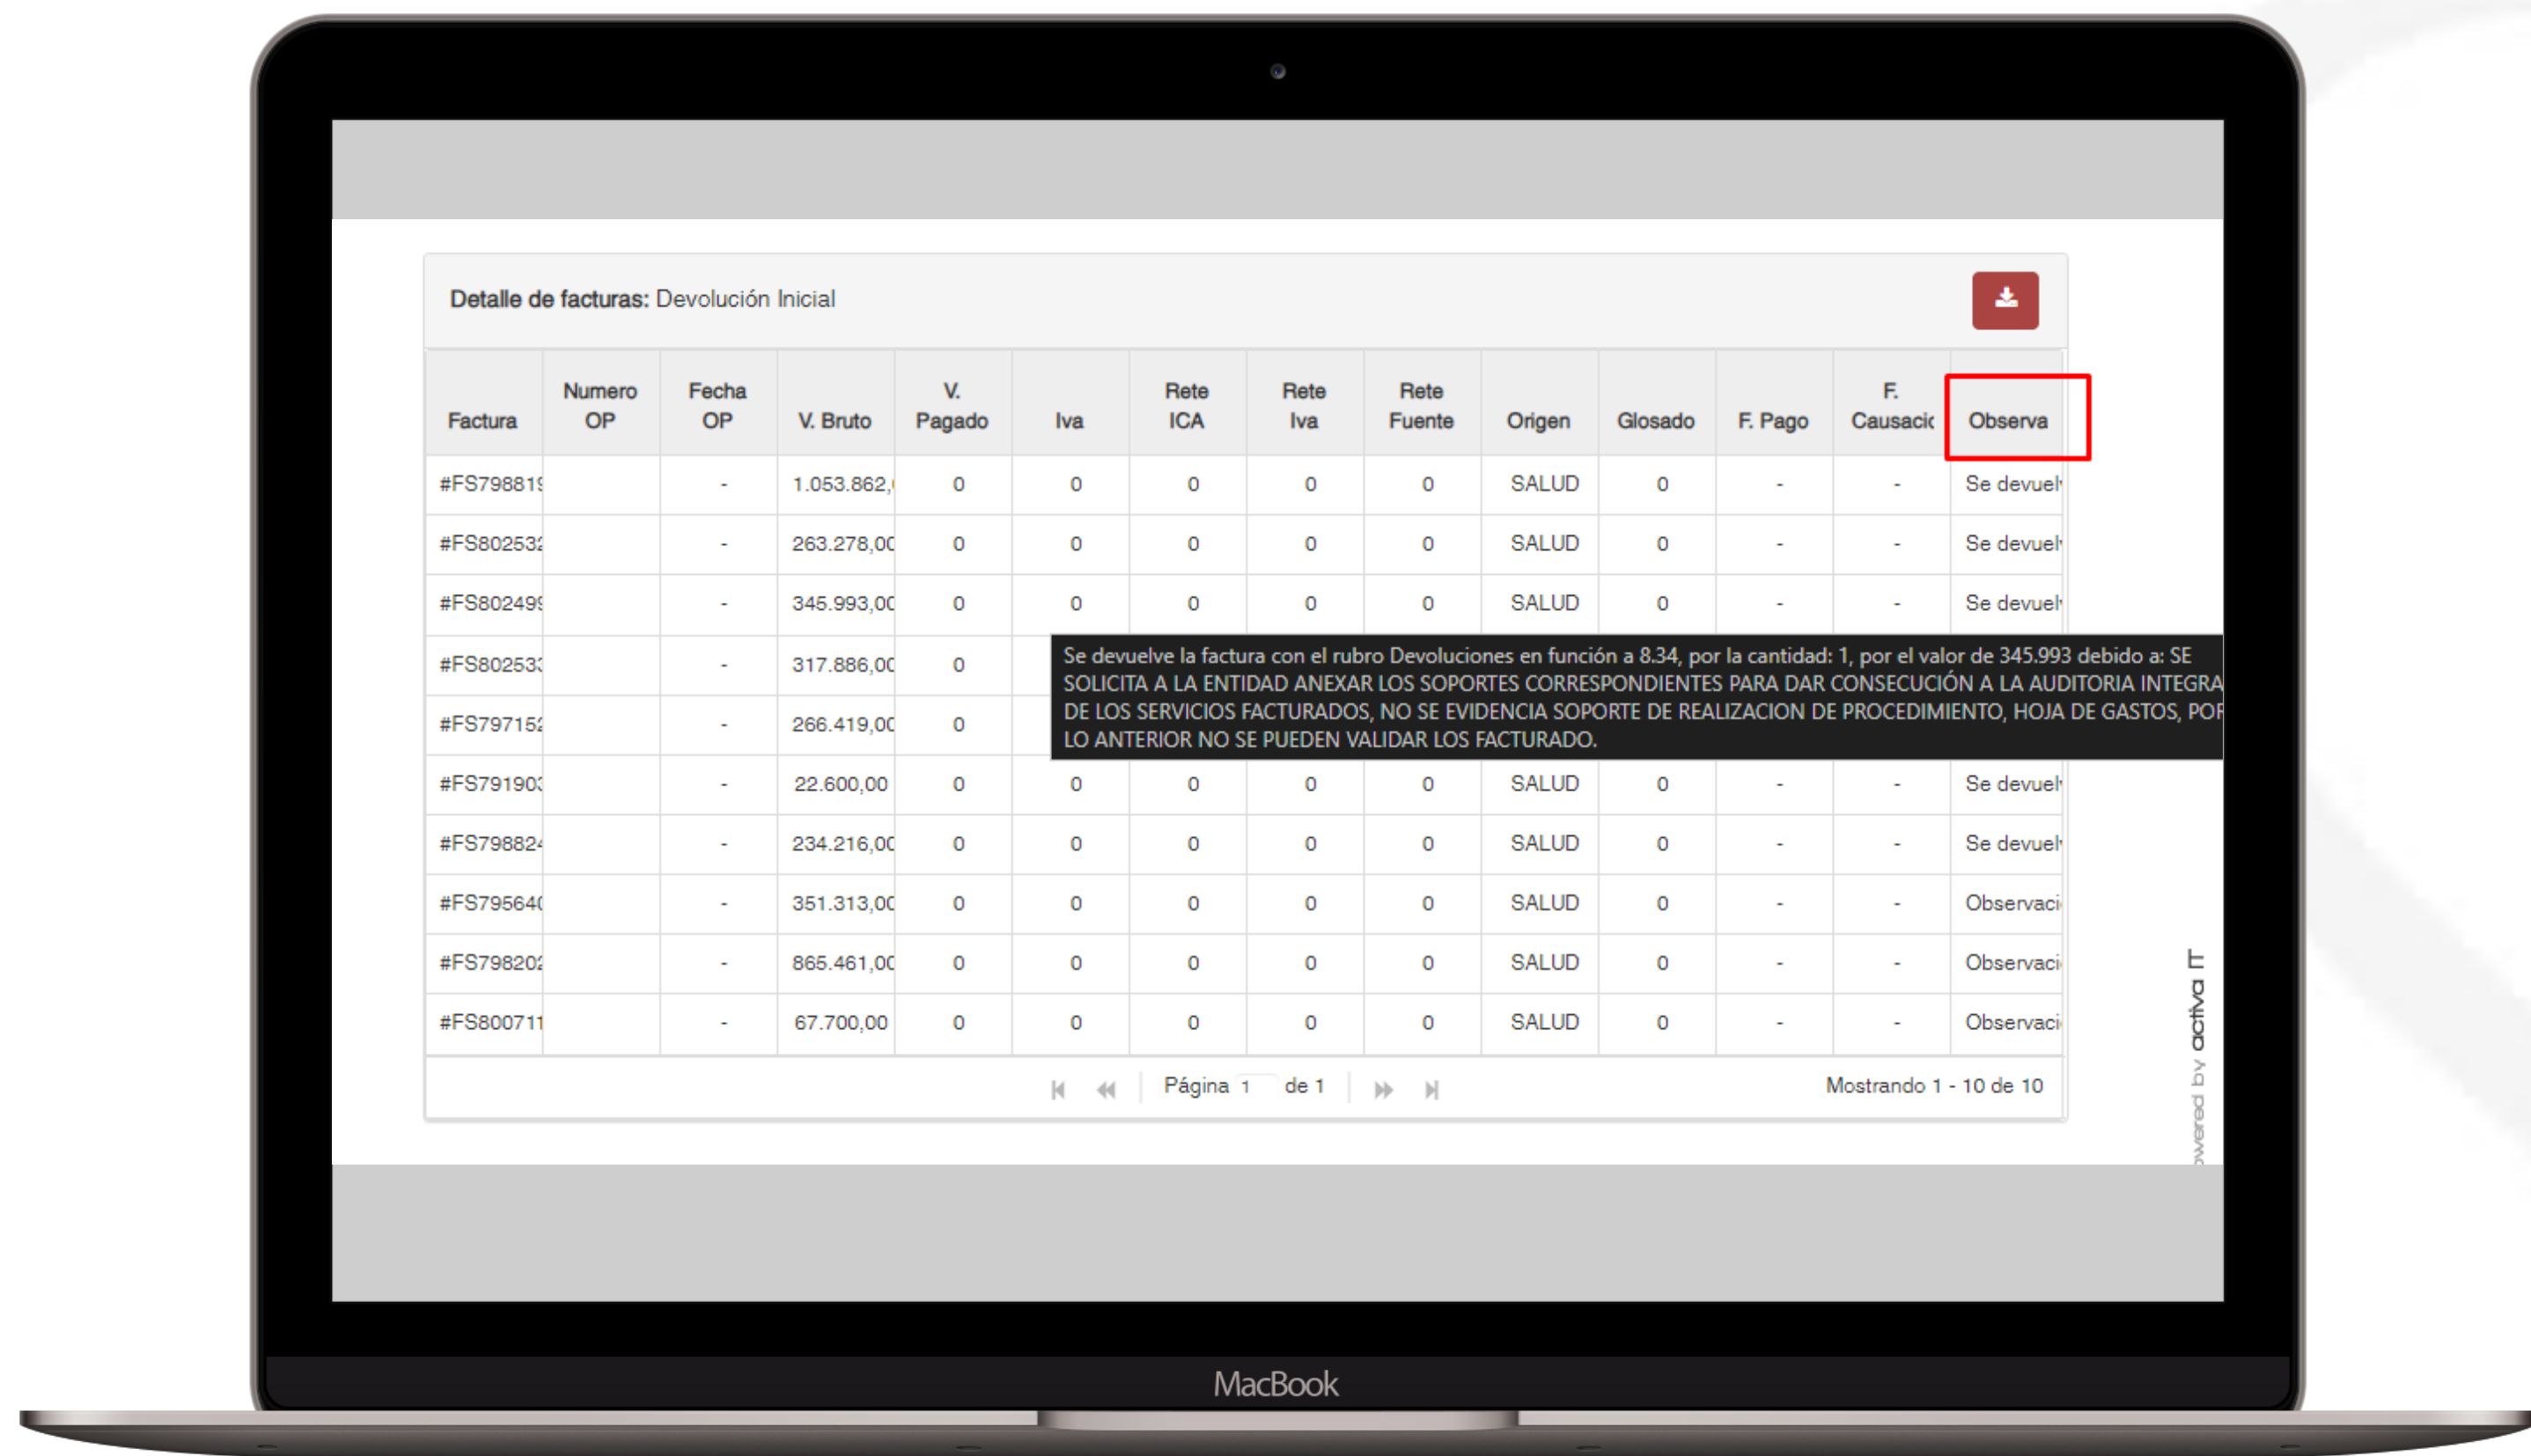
**Detalle de facturas:** Devolución Inicial

| Factura | Numero OP | Fecha OP | V. Bruto | V. Pagado | Iva | Rete ICA | Rete Iva | Rete Fuente | Origen | Glosado | F. Pago | F. Causacic | Observa |
|---|---|---|---|---|---|---|---|---|---|---|---|---|---|
| #FS79881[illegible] | | - | 1.053.862,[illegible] | 0 | 0 | 0 | 0 | 0 | SALUD | 0 | - | - | Se devuel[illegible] |
| #FS80253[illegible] | | - | 263.278,0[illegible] | 0 | 0 | 0 | 0 | 0 | SALUD | 0 | - | - | Se devuel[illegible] |
| #FS80249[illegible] | | - | 345.993,0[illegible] | 0 | 0 | 0 | 0 | 0 | SALUD | 0 | - | - | Se devuel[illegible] |
| #FS80253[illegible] | | - | 317.886,0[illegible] | 0 | | | | | | | | | |
| #FS79715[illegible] | | - | 266.419,0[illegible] | 0 | | | | | | | | | |
| #FS79190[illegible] | | - | 22.600,00 | 0 | 0 | 0 | 0 | 0 | SALUD | 0 | - | - | Se devuel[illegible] |
| #FS79882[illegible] | | - | 234.216,0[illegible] | 0 | 0 | 0 | 0 | 0 | SALUD | 0 | - | - | Se devuel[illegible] |
| #FS79564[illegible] | | - | 351.313,0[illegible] | 0 | 0 | 0 | 0 | 0 | SALUD | 0 | - | - | Observaci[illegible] |
| #FS79820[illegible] | | - | 865.461,0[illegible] | 0 | 0 | 0 | 0 | 0 | SALUD | 0 | - | - | Observaci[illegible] |
| #FS800711 | | - | 67.700,00 | 0 | 0 | 0 | 0 | 0 | SALUD | 0 | - | - | Observaci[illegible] |

Se devuelve la factura con el rubro Devoluciones en función a 8.34, por la cantidad: 1, por el valor de 345.993 debido a: SE SOLICITA A LA ENTIDAD ANEXAR LOS SOPORTES CORRESPONDIENTES PARA DAR CONSECUCIÓN A LA AUDITORIA INTEGRA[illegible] DE LOS SERVICIOS FACTURADOS, NO SE EVIDENCIA SOPORTE DE REALIZACION DE PROCEDIMIENTO, HOJA DE GASTOS, POR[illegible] LO ANTERIOR NO SE PUEDEN VALIDAR LOS FACTURADO.

Página 1 de 1

Mostrando 1 - 10 de 10

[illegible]owered by activa IT

MacBook